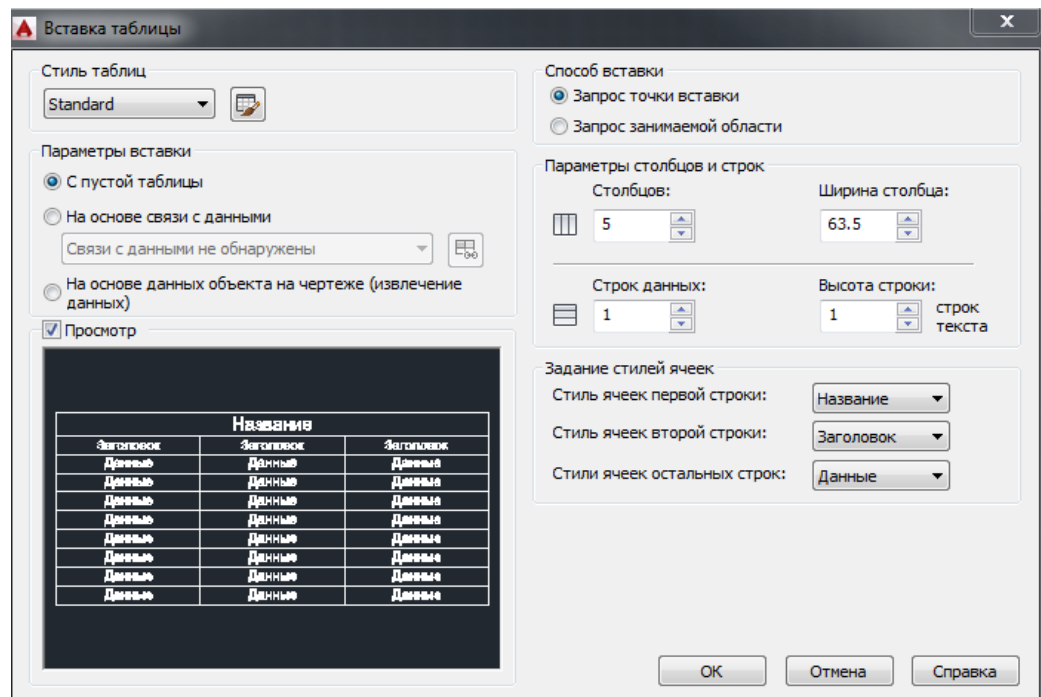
Вставка таблицы

Стиль таблиц
Standard

Параметры вставки
С пустой таблицы
На основе связи с данными
Связи с данными не обнаружены
На основе данных объекта на чертеже (извлечение данных)

Просмотр

| Название | | |
|---|---|---|
| Заголовок | Заголовок | Заголовок |
| Данные | Данные | Данные |
| Данные | Данные | Данные |
| Данные | Данные | Данные |
| Данные | Данные | Данные |
| Данные | Данные | Данные |
| Данные | Данные | Данные |
| Данные | Данные | Данные |
| Данные | Данные | Данные |

Способ вставки
Запрос точки вставки
Запрос занимаемой области

Параметры столбцов и строк
Столбцов:
5
Ширина столбца:
63.5
Строк данных:
1
Высота строки:
1
строк текста

Задание стилей ячеек
Стиль ячеек первой строки: Название
Стиль ячеек второй строки: Заголовок
Стили ячеек остальных строк: Данные

OK
Отмена
Справка